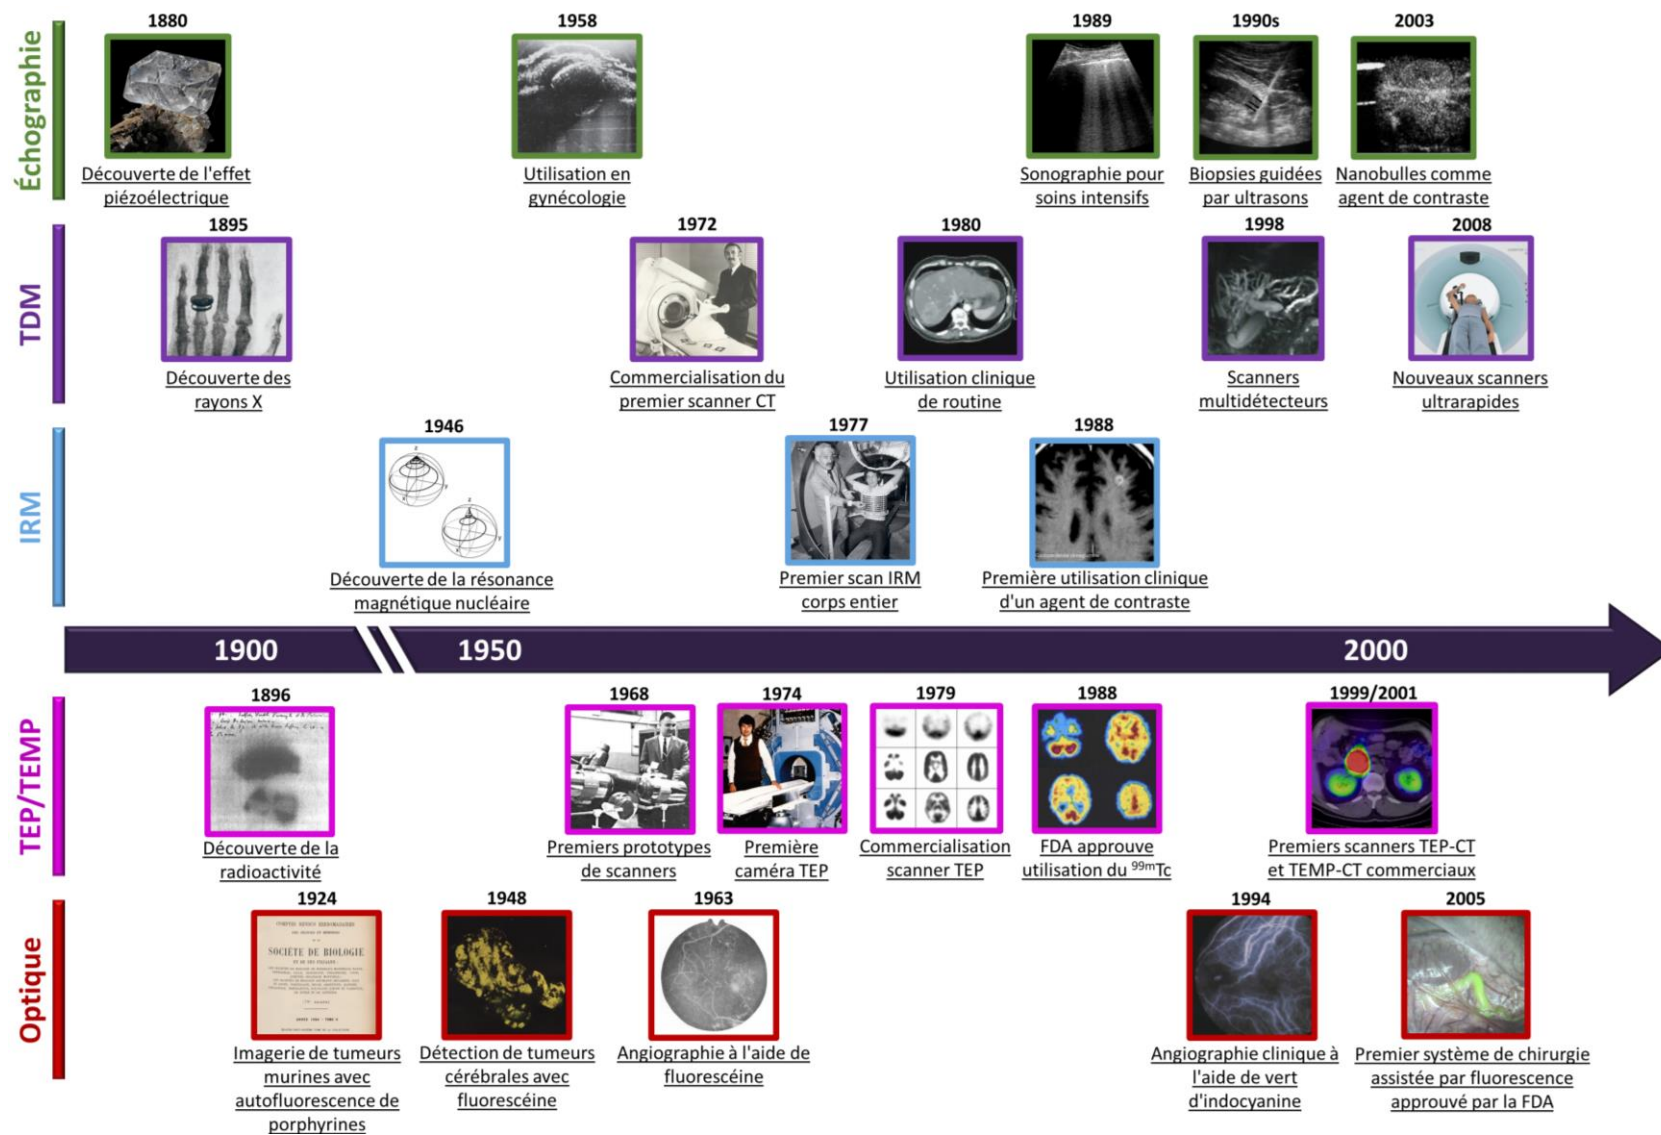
Échographie

1880
Découverte de l'effet piézoélectrique

1958
Utilisation en gynécologie

1989
Sonographie pour soins intensifs

1990s
Biopsies guidées par ultrasons

2003
Nanobulles comme agent de contraste

TDM

1895
Découverte des rayons X

1972
Commercialisation du premier scanner CT

1980
Utilisation clinique de routine

1998
Scanners multidétecteurs

2008
Nouveaux scanners ultrarapides

IRM

1946
Découverte de la résonance magnétique nucléaire

1977
Premier scan IRM corps entier

1988
Première utilisation clinique d'un agent de contraste

1900 1950 2000

TEP/TEMP

1896
Découverte de la radioactivité

1968
Premiers prototypes de scanners

1974
Première caméra TEP

1979
Commercialisation scanner TEP

1988
FDA approuve utilisation du $^{99m}$Tc

1999/2001
Premiers scanners TEP-CT et TEMP-CT commerciaux

Optique

1924
SOCIÉTÉ DE BIOLOGIE
Imagerie de tumeurs murines avec autofluorescence de porphyrines

1948
Détection de tumeurs cérébrales avec fluorescéine

1963
Angiographie à l'aide de fluorescéine

1994
Angiographie clinique à l'aide de vert d'indocyanine

2005
Premier système de chirurgie assistée par fluorescence approuvé par la FDA